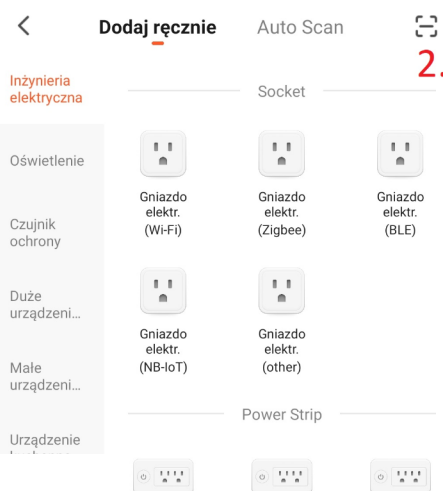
<
Dodaj ręcznie
Auto Scan
2.

Inżynieria elektryczna
Oświetlenie
Czujnik ochrony
Duże urządzeni...
Małe urządzeni...
Urządzenie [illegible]

Socket

Gniazdo elektr. (Wi-Fi)
Gniazdo elektr. (Zigbee)
Gniazdo elektr. (BLE)
Gniazdo elektr. (NB-IoT)
Gniazdo elektr. (other)

Power Strip